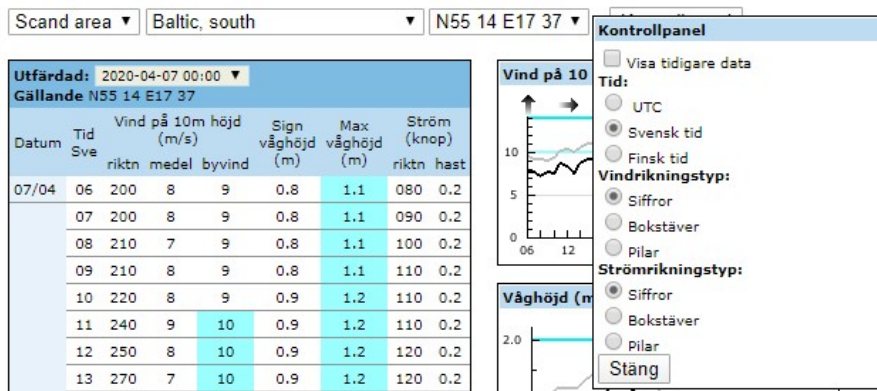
Scand area ▼ Baltic, south ▼ N55 14 E17 37 ▼

Utfärdad: 2020-04-07 00:00 ▼
Gällande N55 14 E17 37

| Datum | Tid Sve | Vind på 10m höjd (m/s) riktn | medel | byvind | Sign våghöjd (m) | Max våghöjd (m) | Ström (knop) riktn | hast |
|---|---|---|---|---|---|---|---|---|
| 07/04 | 06 | 200 | 8 | 9 | 0.8 | 1.1 | 080 | 0.2 |
| | 07 | 200 | 8 | 9 | 0.8 | 1.1 | 090 | 0.2 |
| | 08 | 210 | 7 | 9 | 0.8 | 1.1 | 100 | 0.2 |
| | 09 | 210 | 8 | 9 | 0.8 | 1.1 | 110 | 0.2 |
| | 10 | 220 | 8 | 9 | 0.9 | 1.2 | 110 | 0.2 |
| | 11 | 240 | 9 | 10 | 0.9 | 1.2 | 110 | 0.2 |
| | 12 | 250 | 8 | 10 | 0.9 | 1.2 | 120 | 0.2 |
| | 13 | 270 | 7 | 10 | 0.9 | 1.2 | 120 | 0.2 |

Vind på 10
10
5
0
06 12

Våghöjd (m
2.0

Kontrollpanel
Visa tidigare data
Tid:
UTC
Svensk tid
Finsk tid
Vindrikningstyp:
Siffror
Bokstäver
Pilar
Strömrikningstyp:
Siffror
Bokstäver
Pilar
Stäng